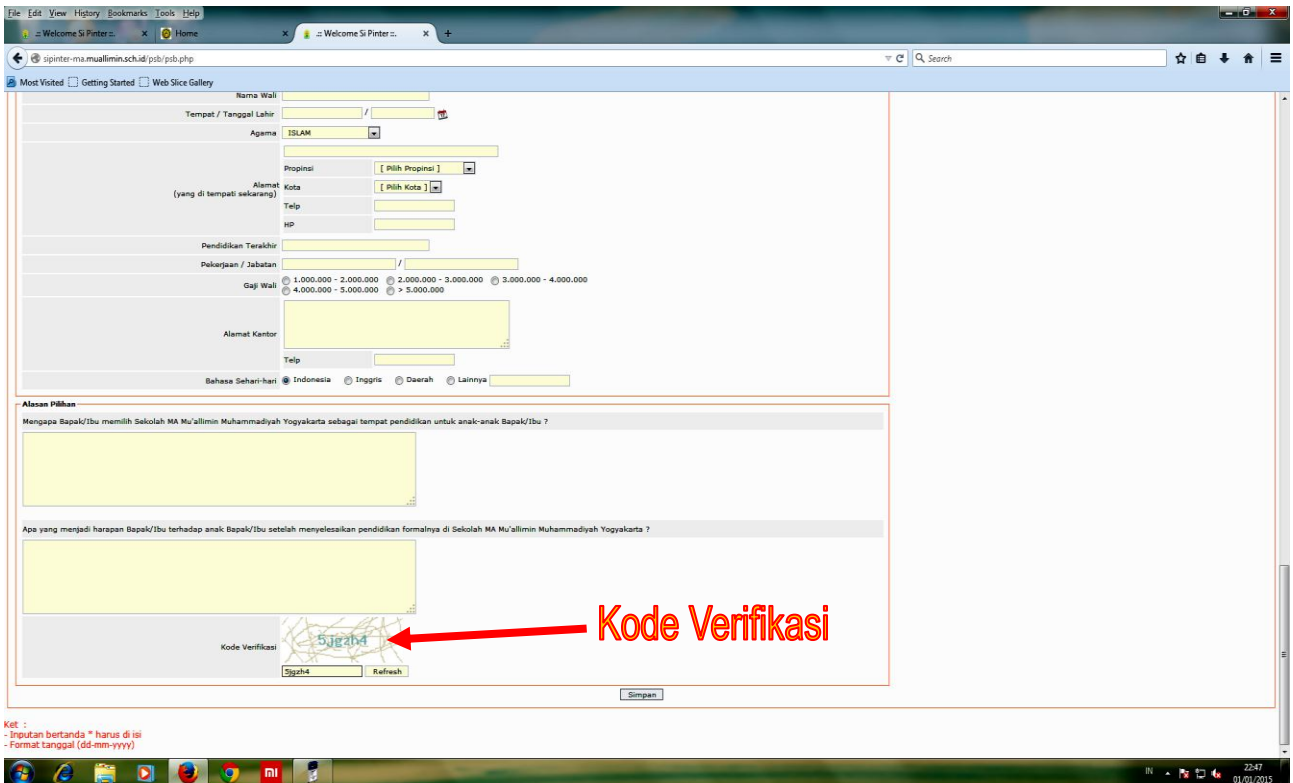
File Edit View History Bookmarks Tools Help

:: Welcome Si Pinter ::. × Home × :: Welcome Si Pinter ::. × +

sipinter-ma.muallimin.sch.id/psb/psb.php

Search

Most Visited Getting Started Web Slice Gallery

Nama Wali

Tempat / Tanggal Lahir /

Agama ISLAM

Alamat (yang di tempati sekarang)

Propinsi [ Pilih Propinsi ]

Kota [ Pilih Kota ]

Telp

HP

Pendidikan Terakhir

Pekerjaan / Jabatan /

Gaji Wali 1.000.000 - 2.000.000 2.000.000 - 3.000.000 3.000.000 - 4.000.000 4.000.000 - 5.000.000 > 5.000.000

Alamat Kantor

Telp

Bahasa Sehari-hari Indonesia Inggris Daerah Lainnya

Alasan Pilihan

Mengapa Bapak/Ibu memilih Sekolah MA Mu'allimin Muhammadiyah Yogyakarta sebagai tempat pendidikan untuk anak-anak Bapak/Ibu ?

Apa yang menjadi harapan Bapak/Ibu terhadap anak Bapak/Ibu setelah menyelesaikan pendidikan formalnya di Sekolah MA Mu'allimin Muhammadiyah Yogyakarta ?

Kode Verifikasi 5jgzh4

5jgzh4 Refresh

Kode Verifikasi

Simpan

Ket :
- Inputan bertanda * harus di isi
- Format tanggal (dd-mm-yyyy)

IN 22:47 01/01/2015